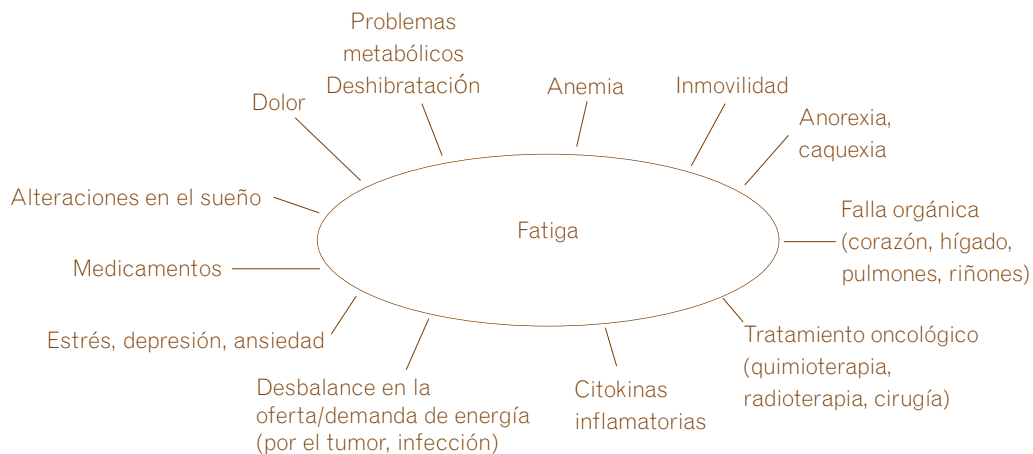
Problemas metabólicos Deshibratación

Dolor

Anemia

Inmovilidad

Anorexia, caquexia

Alteraciones en el sueño

Fatiga

Falla orgánica (corazón, hígado, pulmones, riñones)

Medicamentos

Estrés, depresión, ansiedad

Tratamiento oncológico (quimioterapia, radioterapia, cirugía)

Desbalance en la oferta/demanda de energía (por el tumor, infección)

Citokinas inflamatorias